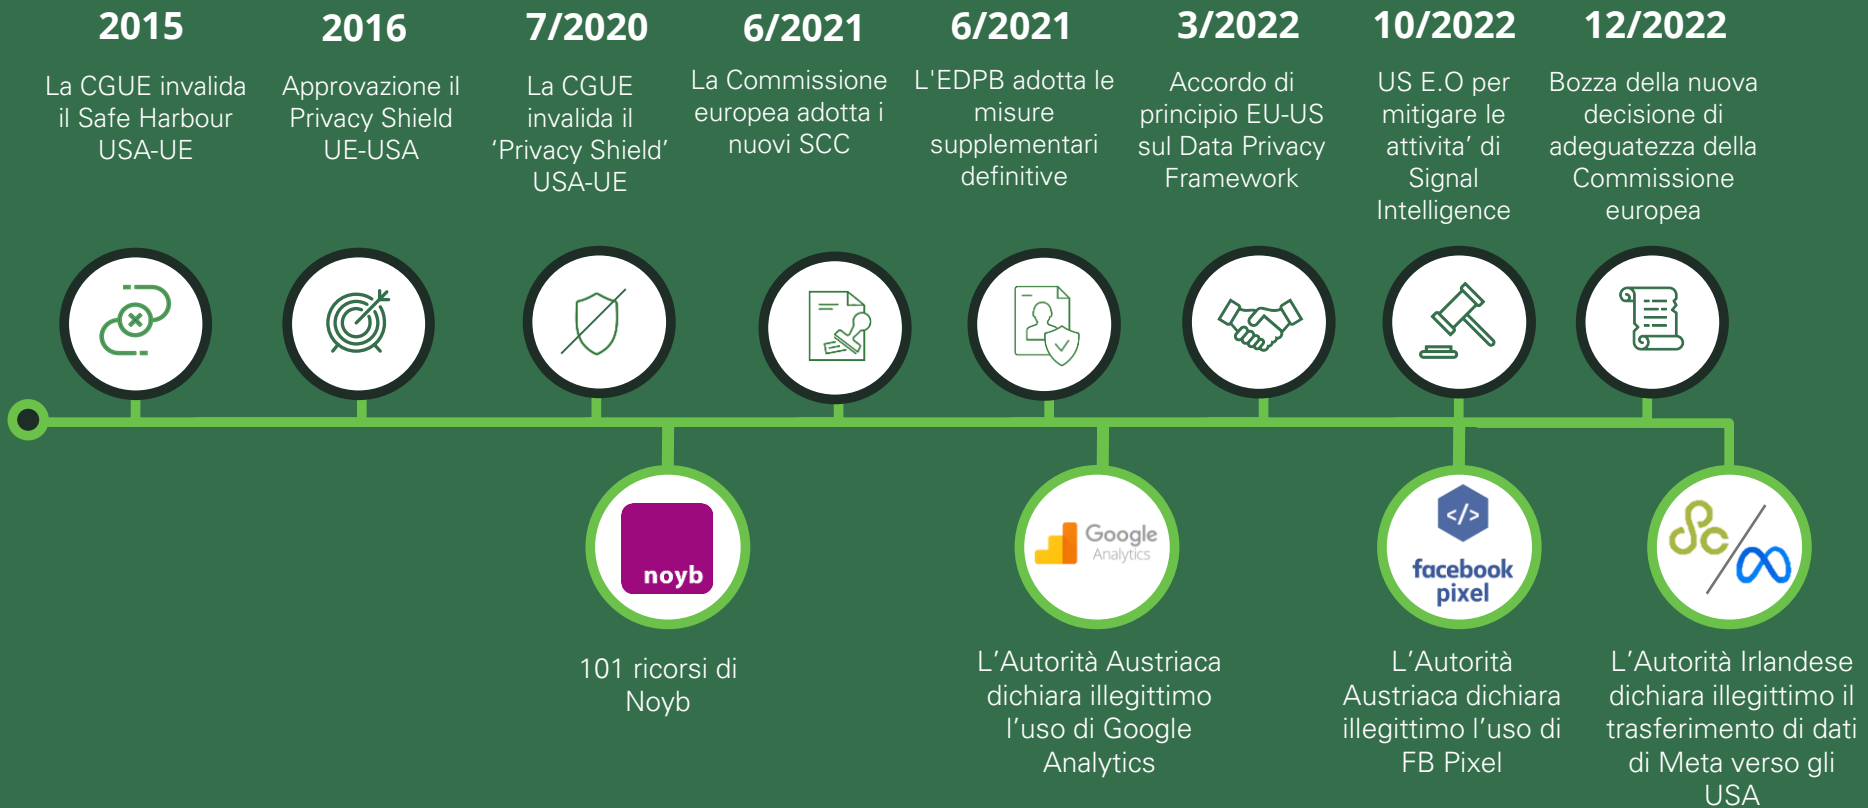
2015
La CGUE invalida il Safe Harbour USA-UE

2016
Approvazione il Privacy Shield UE-USA

7/2020
La CGUE invalida il 'Privacy Shield' USA-UE

6/2021
La Commissione europea adotta i nuovi SCC

6/2021
L'EDPB adotta le misure supplementari definitive

3/2022
Accordo di principio EU-US sul Data Privacy Framework

10/2022
US E.O per mitigare le attivita' di Signal Intelligence

12/2022
Bozza della nuova decisione di adeguatezza della Commissione europea

noyb

101 ricorsi di Noyb

Google Analytics

L'Autorità Austriaca dichiara illegittimo l'uso di Google Analytics

</>
facebook pixel

L'Autorità Austriaca dichiara illegittimo l'uso di FB Pixel

L'Autorità Irlandese dichiara illegittimo il trasferimento di dati di Meta verso gli USA